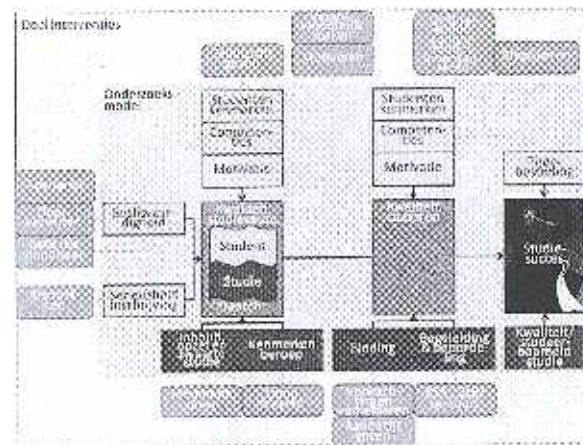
Doel interventies

Onderzoeks-model

Studenten-kenmerken

Competen-ties

Motivatie

Studenten-kenmerken

Competen-ties

Motivatie

Studiekeuze-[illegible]

Zekerheid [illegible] Inschrijving

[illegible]

Student

Studie

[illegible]

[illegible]

Studie-succes

Studie-beleving

Inhoud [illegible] studie

Kenmerken beroep

Binding

Begeleiding & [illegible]

Kwaliteit studeer-baarheid studie